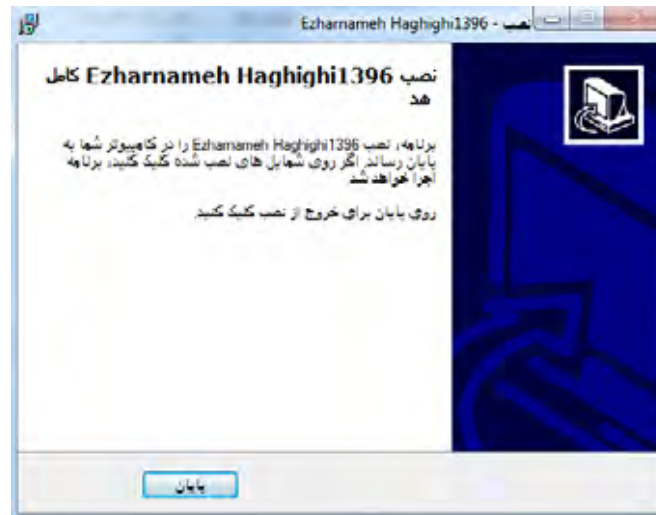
Ezharnameh Haghighi1396 - نصب

نصب Ezharnameh Haghighi1396 کامل شد

برنامه، نصب Ezharnameh Haghighi1396 را در کامپیوتر شما به پایان رساند. اگر روی شمایل های نصب شده کلیک کنید، برنامه اجرا خواهد شد

روی پایان برای خروج از نصب کلیک کنید.

پایان